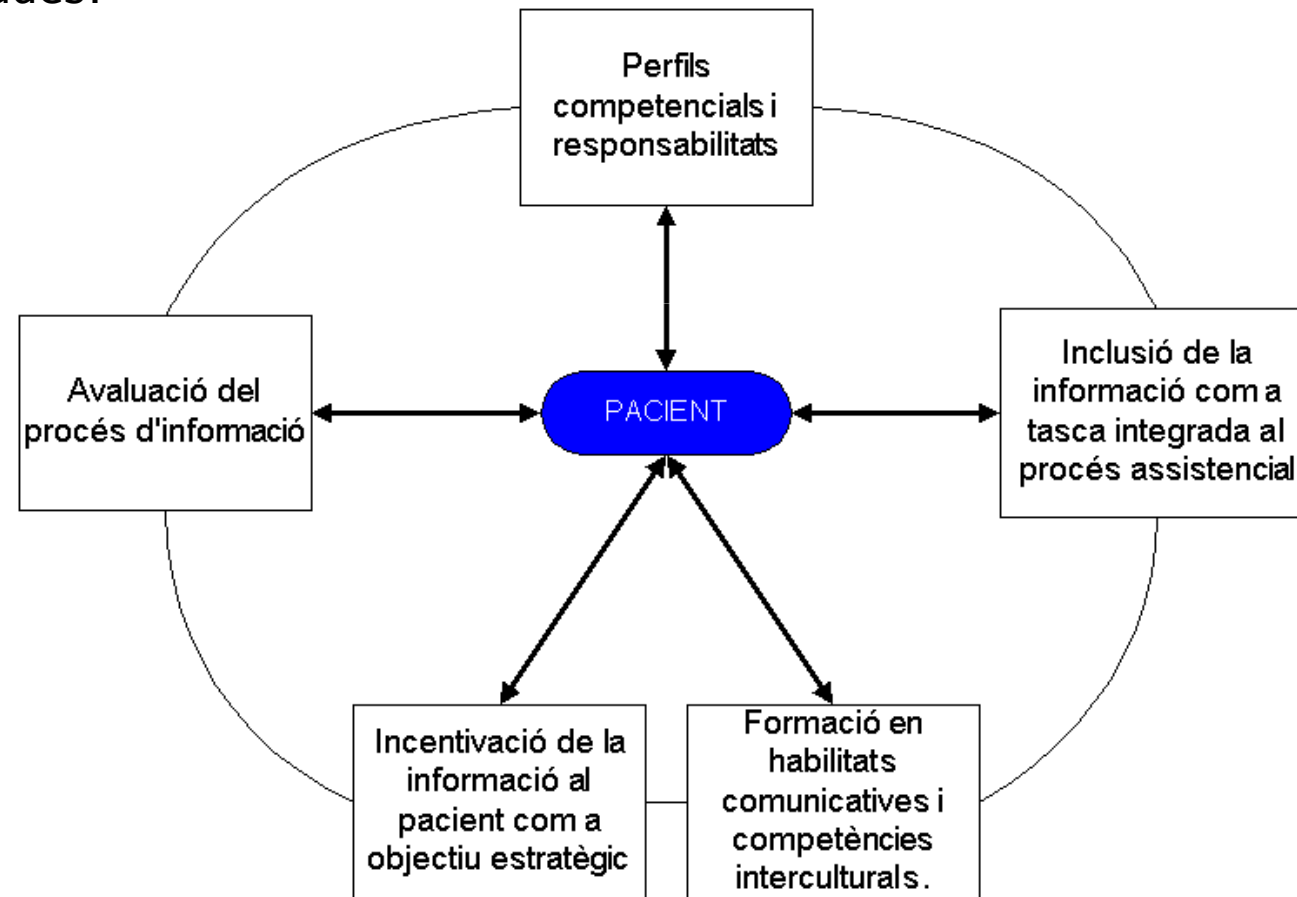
udes.

Perfils competencials i responsabilitats

Avaluació del procés d'informació

PACIENT

Inclusió de la informació com a tasca integrada al procés assistencial

Incentivació de la informació al pacient com a objectiu estratègic

Formació en habilitats comunicatives i competències interculturals.